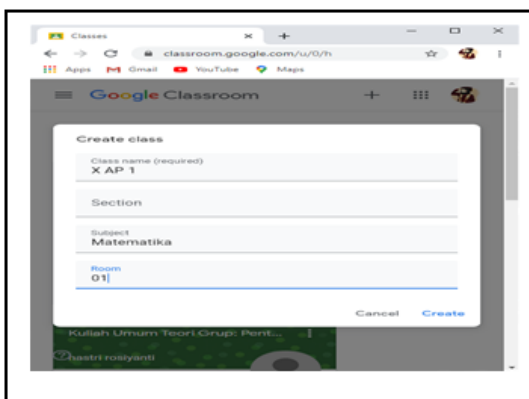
Classes
classroom.google.com/u/0/h
Apps Gmail YouTube Maps
Google Classroom

Create class
Class name (required)
X AP 1
Section
Subject
Matematika
Room
01
Cancel Create

Kuliah Umum Teori Grup: Pent...
nastri rosiyanti